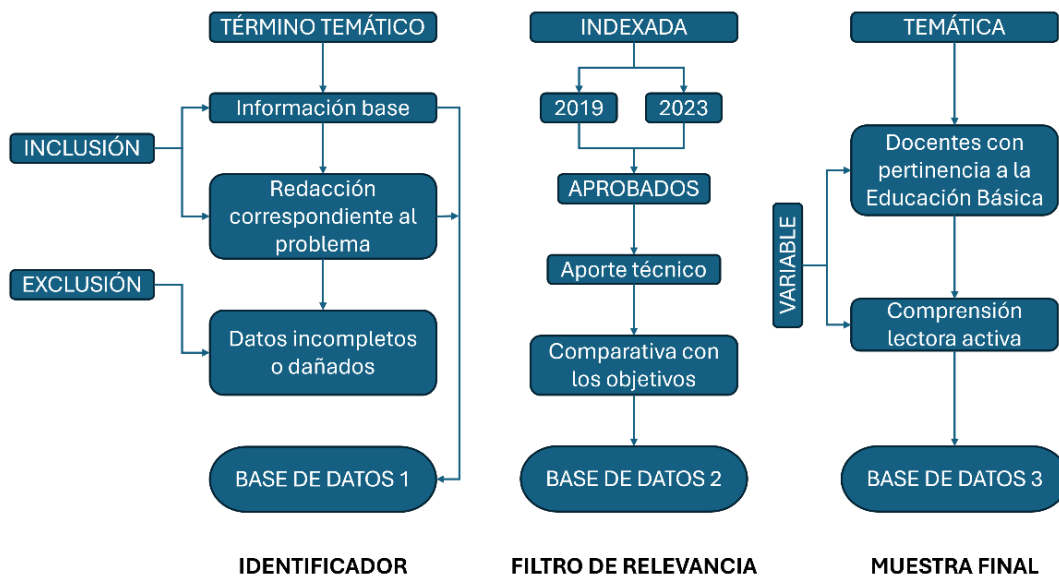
TÉRMINO TEMÁTICO

Información base

INCLUSIÓN

Redacción correspondiente al problema

EXCLUSIÓN

Datos incompletos o dañados

BASE DE DATOS 1

IDENTIFICADOR

INDEXADA

2019

2023

APROBADOS

Aporte técnico

Comparativa con los objetivos

BASE DE DATOS 2

FILTRO DE RELEVANCIA

TEMÁTICA

Docentes con pertinencia a la Educación Básica

VARIABLE

Comprensión lectora activa

BASE DE DATOS 3

MUESTRA FINAL